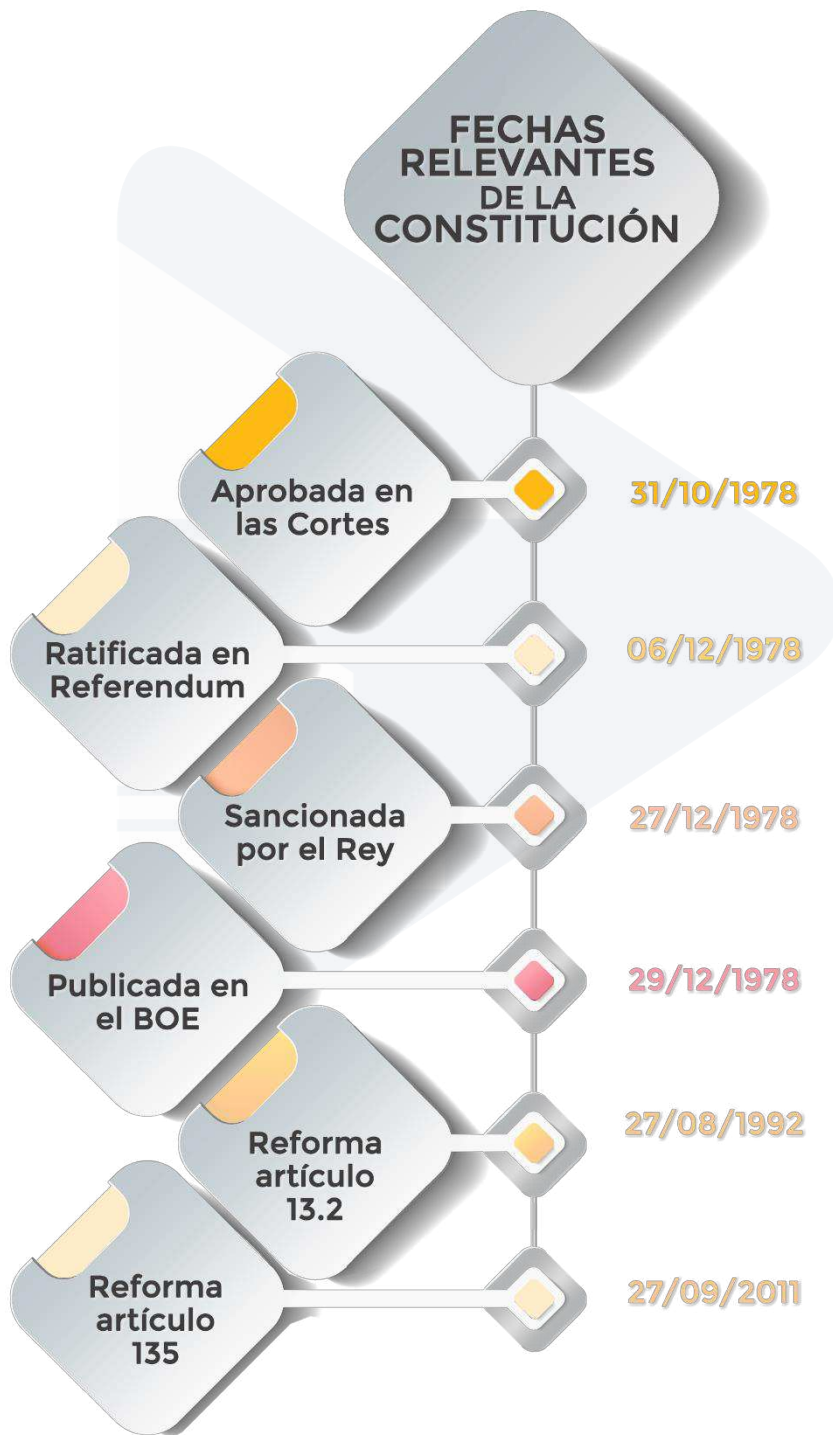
FECHAS RELEVANTES DE LA CONSTITUCIÓN

Aprobada en las Cortes
31/10/1978

Ratificada en Referendum
06/12/1978

Sancionada por el Rey
27/12/1978

Publicada en el BOE
29/12/1978

Reforma artículo 13.2
27/08/1992

Reforma artículo 135
27/09/2011